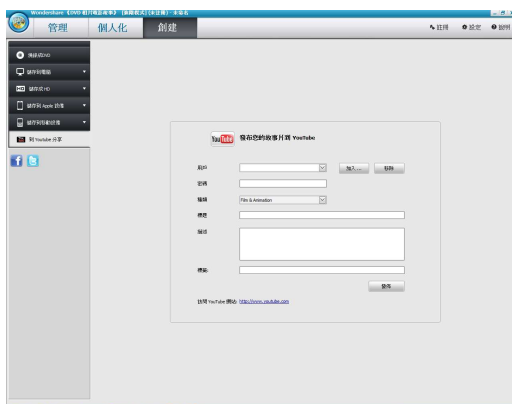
Wondershare《DVD 相片電影故事》（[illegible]）- 未命名

管理 個人化 創建

註冊 設定 說明

燒錄成DVD

儲存到電腦

儲存成HD

儲存到 Apple 設備

儲存到移動設備

到 Youtube 分享

YouTube 發布您的故事片到 YouTube

用户

加入... 移除

密碼

種類

Film & Animation

標題

描述

標籤

發布

訪問 YouTube 網站: http://www.youtube.com